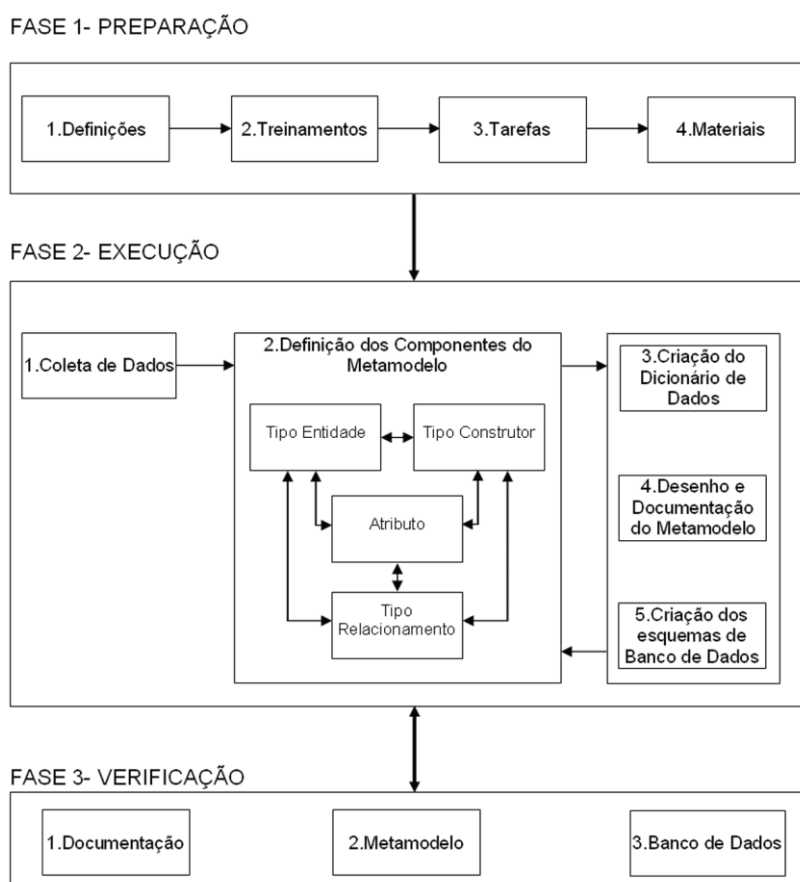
FASE 1- PREPARAÇÃO

1.Definições

2.Treinamentos

3.Tarefas

4.Materiais

FASE 2- EXECUÇÃO

1.Coleta de Dados

2.Definição dos Componentes do Metamodelo

Tipo Entidade

Tipo Construtor

Atributo

Tipo Relacionamento

3.Criação do Dicionário de Dados

4.Desenho e Documentação do Metamodelo

5.Criação dos esquemas de Banco de Dados

FASE 3- VERIFICAÇÃO

1.Documentação

2.Metamodelo

3.Banco de Dados